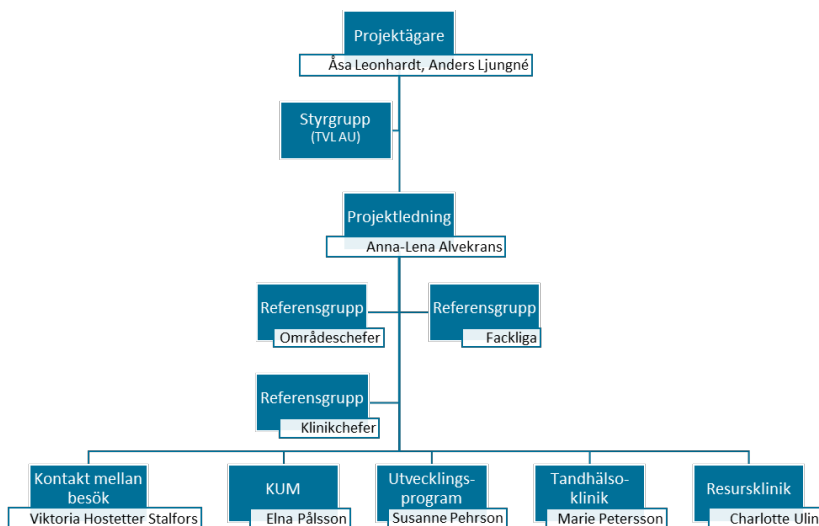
Projektägare
Åsa Leonhardt, Anders Ljungné

Styrgrupp
(TVL AU)

Projektledning
Anna-Lena Alvekrans

Referensgrupp
Områdeschefer

Referensgrupp
Fackliga

Referensgrupp
Klinikchefer

Kontakt mellan besök
Viktoria Hostetter Stalfors

KUM
Elna Pålsson

Utvecklingsprogram
Susanne Pehrson

Tandhälsoklinik
Marie Petersson

Resursklinik
Charlotte Ulin